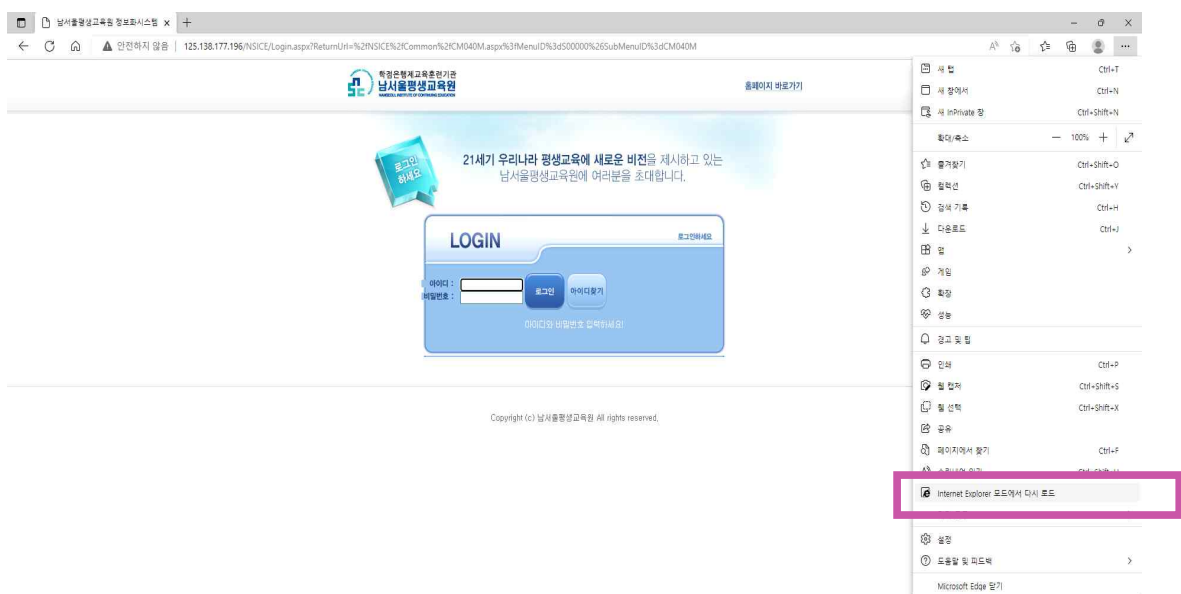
남서울평생교육원 정보화시스템 ×

안전하지 않음 | 125.138.177.196/NSICE/Login.aspx?ReturnUrl=%2fNSICE%2fCommon%2fCM040M.aspx%3fMenuID%3dS00000%26SubMenuID%3dCM040M

학점은행제교육훈련기관
남서울평생교육원
NAMSEOUL INSTITUTE OF CONTINUING EDUCATION

홈페이지 바로가기

로그인 하세요

21세기 우리나라 평생교육에 새로운 비전을 제시하고 있는 남서울평생교육원에 여러분을 초대합니다.

LOGIN

로그인하세요

아이디 :
비밀번호 :

로그인

아이디찾기

아이디와 비밀번호 입력하세요!

Copyright (c) 남서울평생교육원 All rights reserved.

새 탭 Ctrl+T
새 창에서 Ctrl+N
새 InPrivate 창 Ctrl+Shift+N
확대/축소 — 100% +
즐겨찾기 Ctrl+Shift+O
컬렉션 Ctrl+Shift+Y
검색 기록 Ctrl+H
다운로드 Ctrl+J
앱
게임
확장
성능
경고 및 팁
인쇄 Ctrl+P
웹 캡처 Ctrl+Shift+S
웹 선택 Ctrl+Shift+X
공유
페이지에서 찾기 Ctrl+F
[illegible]
Internet Explorer 모드에서 다시 로드
설정
도움말 및 피드백
Microsoft Edge 닫기